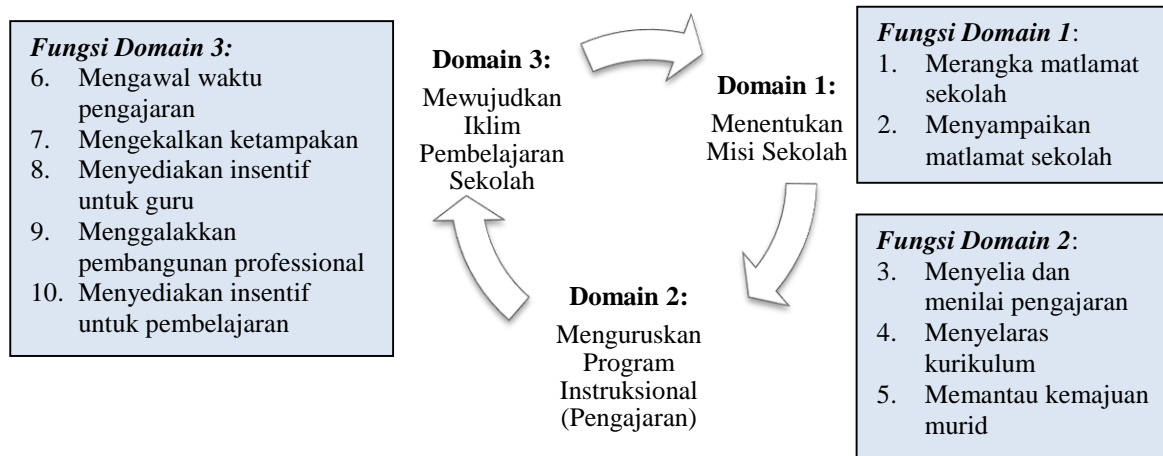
*Fungsi Domain 3:*
6. Mengawal waktu pengajaran
7. Mengekalkan ketampakan
8. Menyediakan insentif untuk guru
9. Menggalakkan pembangunan professional
10. Menyediakan insentif untuk pembelajaran

**Domain 3:**
Mewujudkan Iklim Pembelajaran Sekolah

**Domain 1:**
Menentukan Misi Sekolah

*Fungsi Domain 1*:
1. Merangka matlamat sekolah
2. Menyampaikan matlamat sekolah

*Fungsi Domain 2*:
3. Menyelia dan menilai pengajaran
4. Menyelaras kurikulum
5. Memantau kemajuan murid

**Domain 2:**
Menguruskan Program Instruksional (Pengajaran)